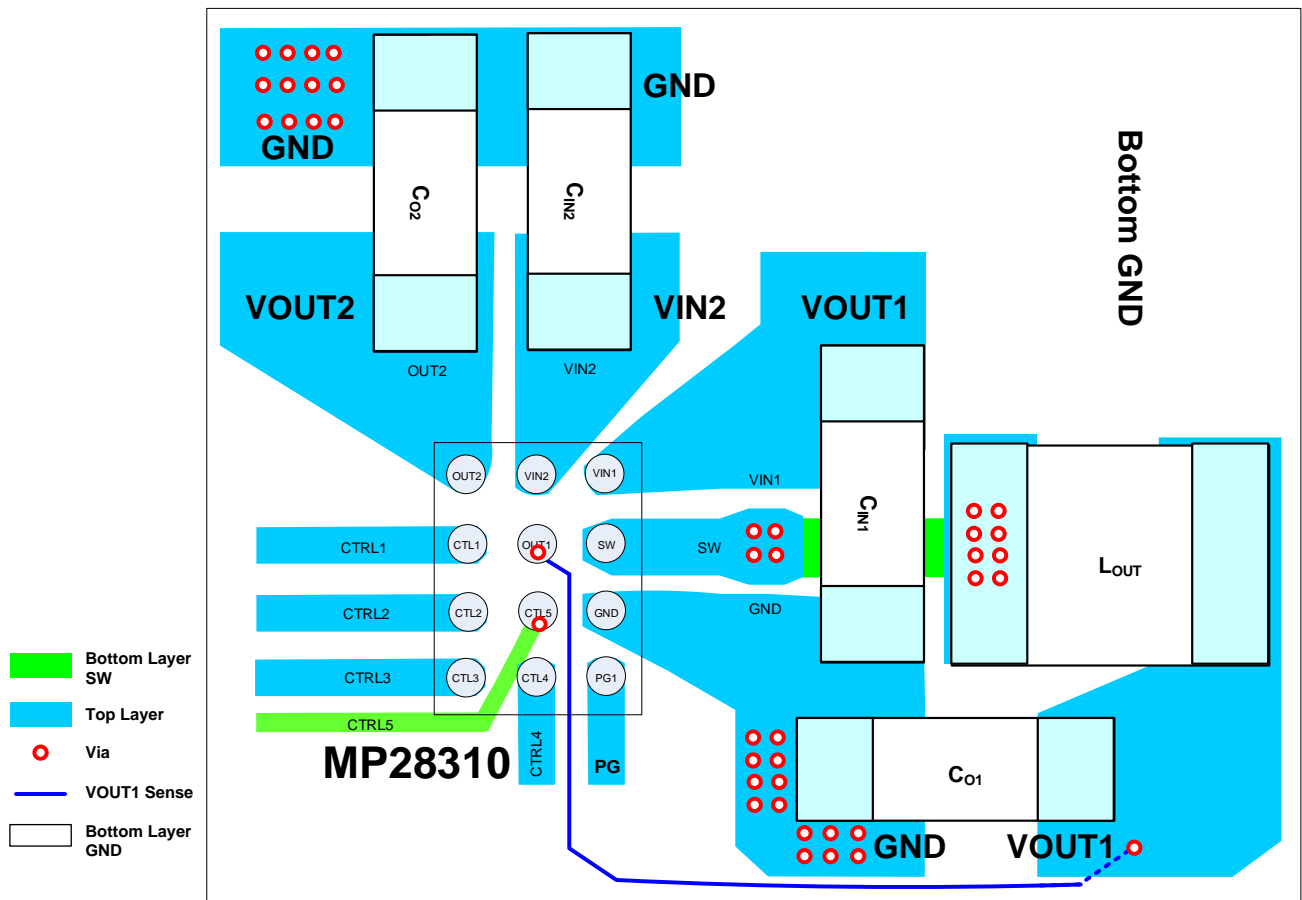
GND

$C_{O2}$

$C_{IN2}$

GND

Bottom GND

VOUT2

VIN2

VOUT1

OUT2

VIN2

OUT2

VIN2

VIN1

VIN1

$C_{IN1}$

CTRL1

CTL1

OUT1

SW

SW

$L_{OUT}$

CTRL2

CTL2

CTL5

GND

GND

CTRL3

CTL3

CTL4

PG1

CTRL5

MP28310

CTRL4

PG

$C_{O1}$

GND

VOUT1

Bottom Layer SW

Top Layer

Via

VOUT1 Sense

Bottom Layer GND